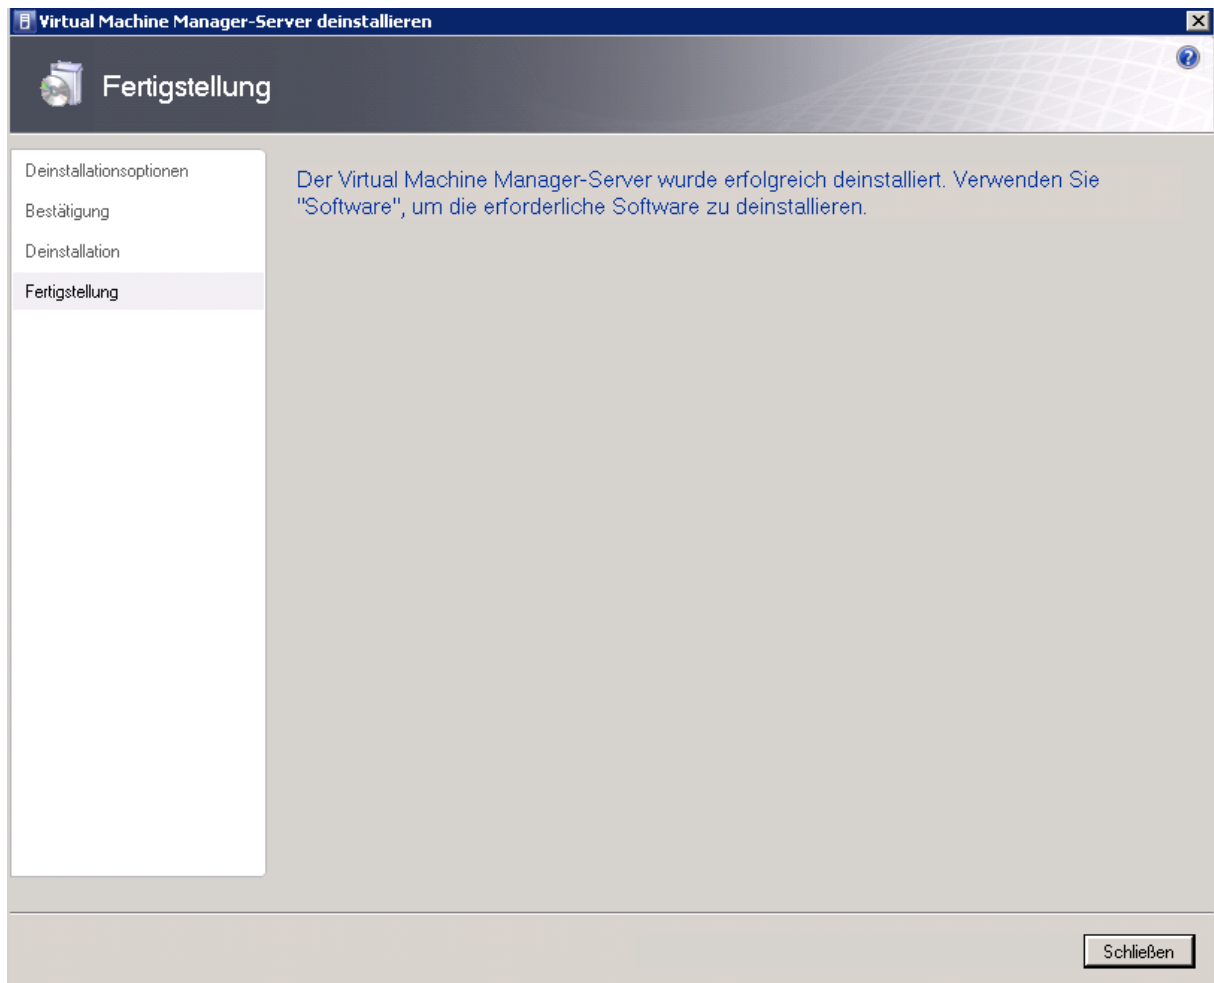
Virtual Machine Manager-Server deinstallieren

Fertigstellung

Deinstallationsoptionen
Bestätigung
Deinstallation
Fertigstellung

Der Virtual Machine Manager-Server wurde erfolgreich deinstalliert. Verwenden Sie "Software", um die erforderliche Software zu deinstallieren.

Schließen